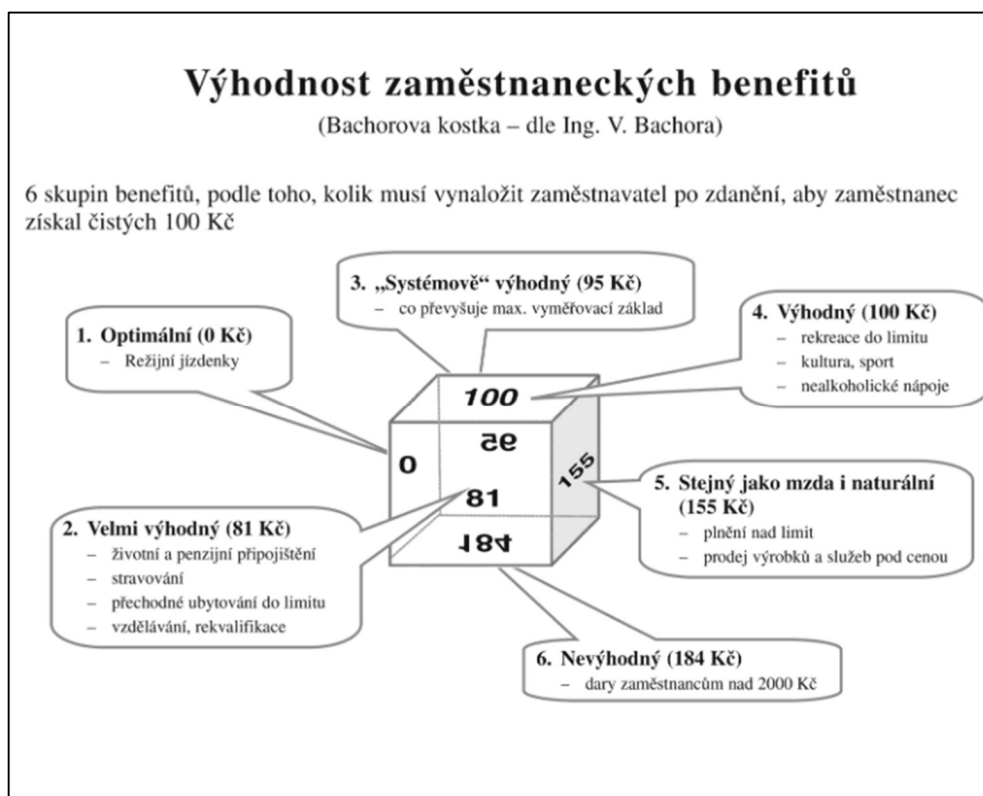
Výhodnost zaměstnaneckých benefitů

(Bachorova kostka – dle Ing. V. Bachora)

6 skupin benefitů, podle toho, kolik musí vynaložit zaměstnavatel po zdanění, aby zaměstnanec získal čistých 100 Kč

3. „Systémově“ výhodný (95 Kč)
– co převyšuje max. vyměřovací základ

1. Optimální (0 Kč)
– Režijní jízdenky

4. Výhodný (100 Kč)
– rekreace do limitu
– kultura, sport
– nealkoholické nápoje

100

95

0

155

81

184

5. Stejný jako mzda i naturální (155 Kč)
– plnění nad limit
– prodej výrobků a služeb pod cenou

2. Velmi výhodný (81 Kč)
– životní a penzijní připojištění
– stravování
– přechodné ubytování do limitu
– vzdělávání, rekvalifikace

6. Nevýhodný (184 Kč)
– dary zaměstnancům nad 2000 Kč